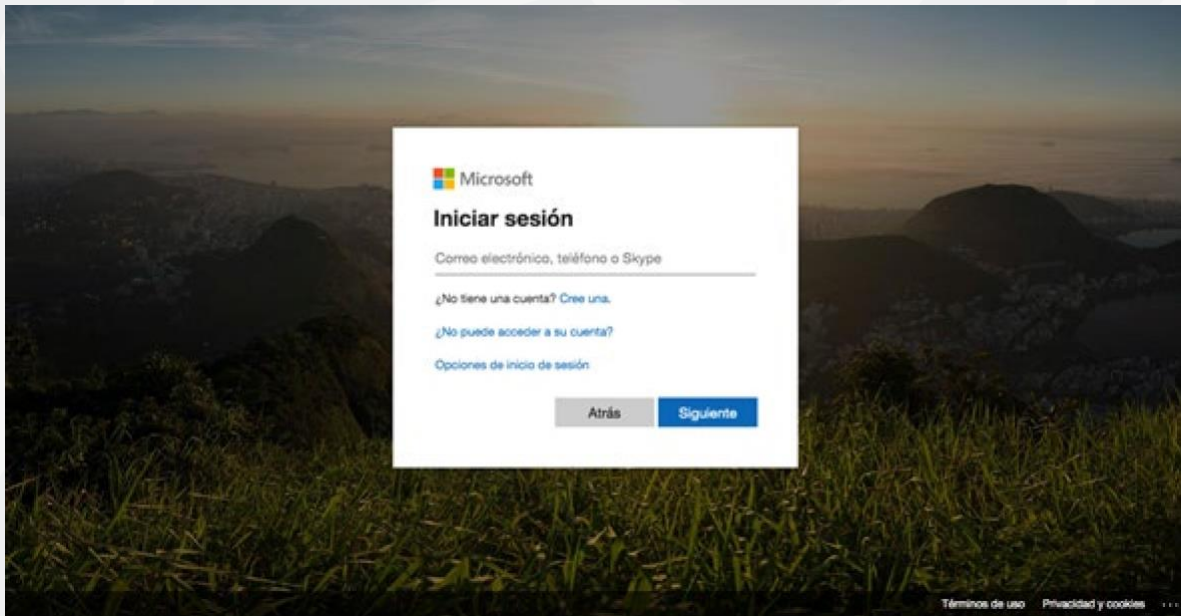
Microsoft

Iniciar sesión

Correo electrónico, teléfono o Skype

¿No tiene una cuenta? Cree una.

¿No puede acceder a su cuenta?

Opciones de inicio de sesión

Atrás Siguiente

Términos de uso Privacidad y cookies ...